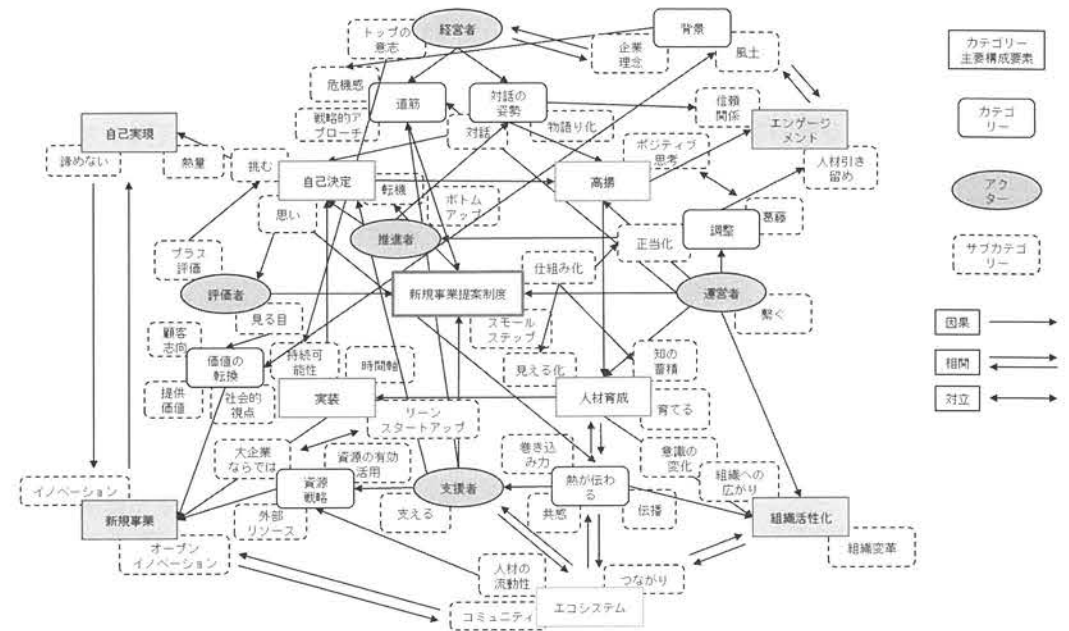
トップの意志
経営者
背景
企業理念
風土
カテゴリー主要構成要素
危機感
道筋
対話の姿勢
信頼関係
エンゲージメント
カテゴリー
戦略的アプローチ
対話
物語り化
自己実現
ポジティブ思考
人材引き留め
諦めない
熱量
挑む
自己決定
転機
高揚
アクター
ボトムアップ
思い
推進者
調整
葛藤
プラス評価
正当化
サブカテゴリー
仕組み化
評価者
新規事業提案制度
運営者
見る目
繋ぐ
因果
顧客志向
スモールステップ
価値の転換
持続可能性
時間軸
知の蓄積
相関
見える化
提供価値
社会的視点
実装
人材育成
対立
リーンスタートアップ
育てる
大企業ならでは
資源の有効活用
巻き込み力
意識の変化
資源戦略
支援者
熱が伝わる
組織への広がり
イノベーション
新規事業
外部リソース
支える
共感
伝播
組織活性化
オープンイノベーション
組織変革
人材の流動性
つながり
コミュニティ
エコシステム